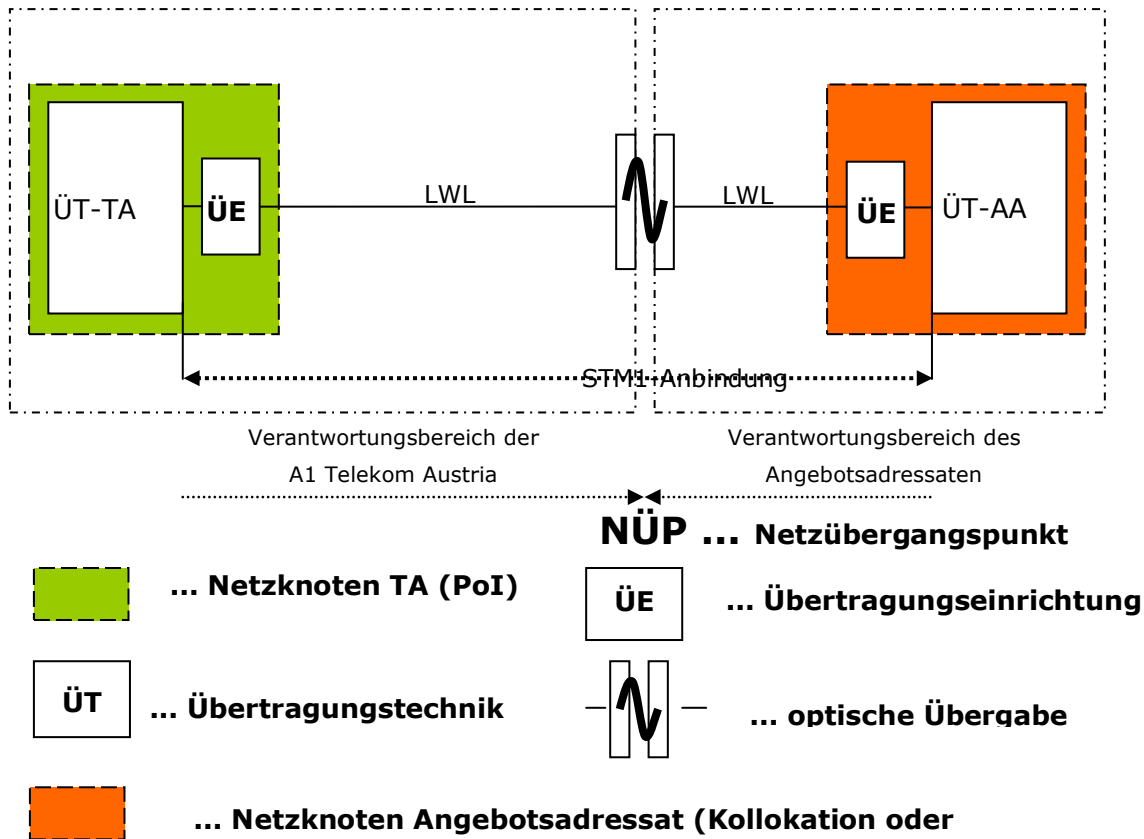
ÜT-TA

ÜE

LWL

LWL

ÜE

ÜT-AA

STM1-Anbindung

Verantwortungsbereich der A1 Telekom Austria

Verantwortungsbereich des Angebotsadressaten

NÜP ... Netzübergangspunkt

... Netzknoten TA (PoI)

ÜE

... Übertragungseinrichtung

ÜT

... Übertragungstechnik

... optische Übergabe

... Netzknoten Angebotsadressat (Kollokation oder